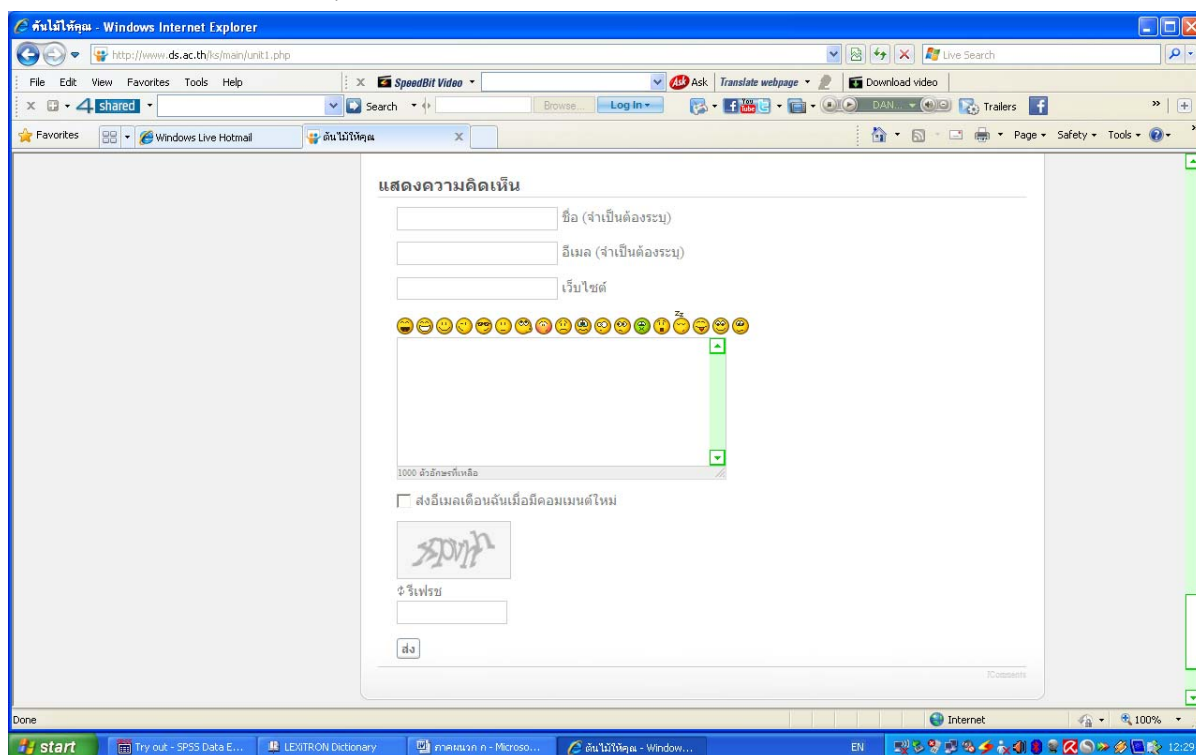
ต้นไม้ให้คุณ - Windows Internet Explorer

http://www.ds.ac.th/ks/main/unit1.php

Live Search

File Edit View Favorites Tools Help

SpeedBit Video

Ask Translate webpage

Download video

4shared

Search

Browse... Log In

DAN...

Trailers

Favorites

Windows Live Hotmail

ต้นไม้ให้คุณ

Page Safety Tools

แสดงความคิดเห็น

ชื่อ (จำเป็นต้องระบุ)

อีเมล (จำเป็นต้องระบุ)

เว็บไซต์

1000 ตัวอักษรที่เหลือ

ส่งอีเมลเตือนฉันเมื่อมีคอมเมนต์ใหม่

รีเฟรช

ส่ง

JComments

Done

Internet

100%

start

Try out - SPSS Data E...

LEXITRON Dictionary

ภาคผนวก ก - Microso...

ต้นไม้ให้คุณ - Window...

EN

12:29